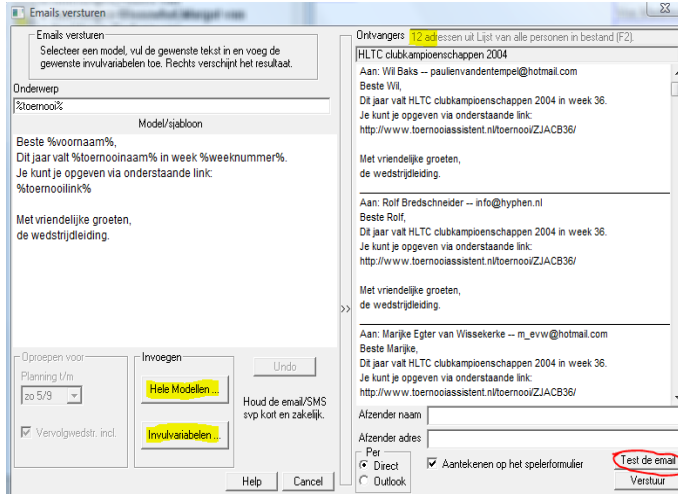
Emails versturen

Emails versturen
Selecteer een model, vul de gewenste tekst in en voeg de gewenste invulvariabelen toe. Rechts verschijnt het resultaat.

Onderwerp
%toernooi%

Model/sjabloon

Beste %voornaam%,
Dit jaar valt %toernooinaam% in week %weeknummer%.
Je kunt je opgeven via onderstaande link:
%toernooilink%

Met vriendelijke groeten,
de wedstrijdleiding.

Oproepen voor
Planning t/m
zo 5/9
Vervolgwedstr. incl.

Invoegen
Hele Modellen ...
Invulvariabelen ...

Undo

Houd de email/SMS svp kort en zakelijk.

Help
Cancel

>>

Ontvangers 12 adressen uit Lijst van alle personen in bestand (F2).
HLTC clubkampioenschappen 2004

Aan: Wil Baks -- paulienvandentempel@hotmail.com
Beste Wil,
Dit jaar valt HLTC clubkampioenschappen 2004 in week 36.
Je kunt je opgeven via onderstaande link:
http://www.toernooiassistent.nl/toernooi/ZJACB36/

Met vriendelijke groeten,
de wedstrijdleiding.

Aan: Rolf Bredschneider -- info@hyphen.nl
Beste Rolf,
Dit jaar valt HLTC clubkampioenschappen 2004 in week 36.
Je kunt je opgeven via onderstaande link:
http://www.toernooiassistent.nl/toernooi/ZJACB36/

Met vriendelijke groeten,
de wedstrijdleiding.

Aan: Marijke Egter van Wissekerke -- m_evw@hotmail.com
Beste Marijke,
Dit jaar valt HLTC clubkampioenschappen 2004 in week 36.
Je kunt je opgeven via onderstaande link:
http://www.toernooiassistent.nl/toernooi/ZJACB36/

Afzender naam
Afzender adres

Per
Direct
Outlook

Aantekenen op het spelerformulier

Test de email
Verstuur